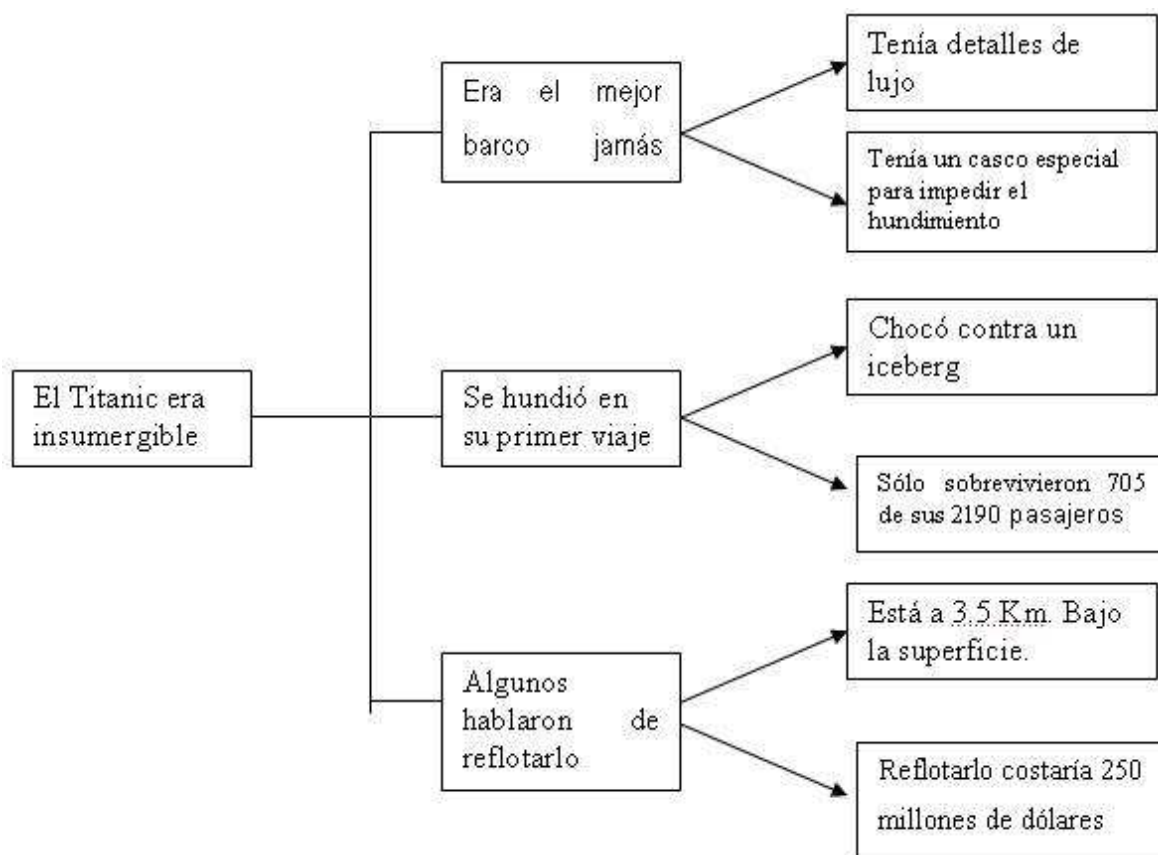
El Titanic era insumergible

Era el mejor barco jamás

Tenía detalles de lujo

Tenía un casco especial para impedir el hundimiento

Se hundió en su primer viaje

Chocó contra un iceberg

Sólo sobrevivieron 705 de sus 2190 pasajeros

Algunos hablaron de reflotarlo

Está a 3.5 Km. Bajo la superficie.

Reflotarlo costaría 250 millones de dólares